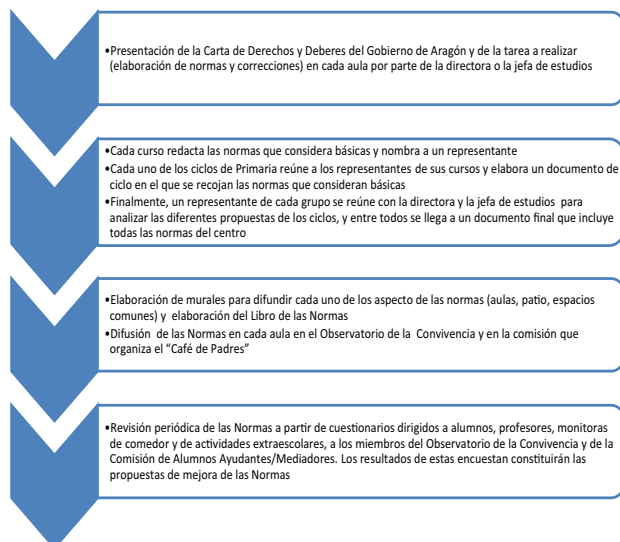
•Presentación de la Carta de Derechos y Deberes del Gobierno de Aragón y de la tarea a realizar (elaboración de normas y correcciones) en cada aula por parte de la directora o la jefa de estudios

•Cada curso redacta las normas que considera básicas y nombra a un representante
•Cada uno de los ciclos de Primaria reúne a los representantes de sus cursos y elabora un documento de ciclo en el que se recojan las normas que consideran básicas
•Finalmente, un representante de cada grupo se reúne con la directora y la jefa de estudios para analizar las diferentes propuestas de los ciclos, y entre todos se llega a un documento final que incluye todas las normas del centro

•Elaboración de murales para difundir cada uno de los aspecto de las normas (aulas, patio, espacios comunes) y elaboración del Libro de las Normas
•Difusión de las Normas en cada aula en el Observatorio de la Convivencia y en la comisión que organiza el "Café de Padres"

•Revisión periódica de las Normas a partir de cuestionarios dirigidos a alumnos, profesores, monitoras de comedor y de actividades extraescolares, a los miembros del Observatorio de la Convivencia y de la Comisión de Alumnos Ayudantes/Mediadores. Los resultados de estas encuestan constituirán las propuestas de mejora de las Normas